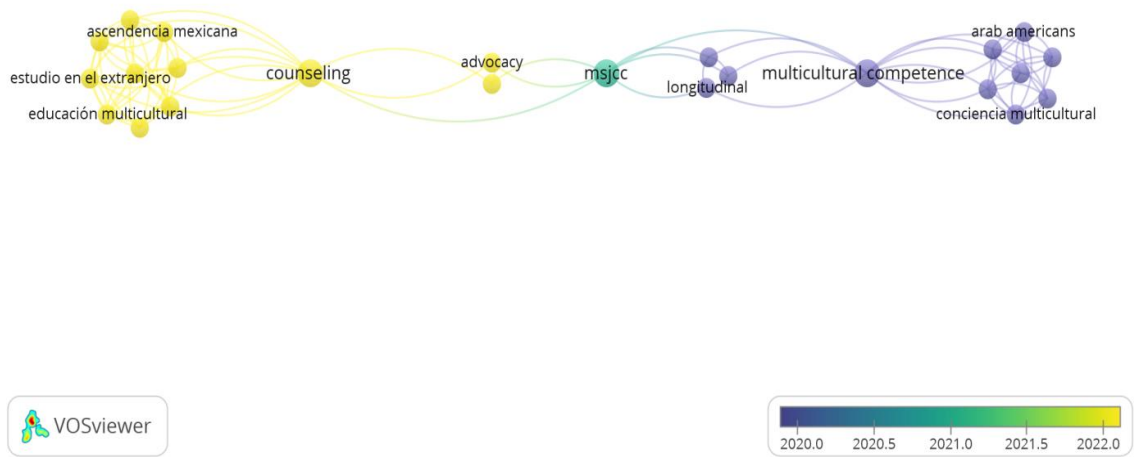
ascendencia mexicana
estudio en el extranjero
educación multicultural
counseling
advocacy
msjcc
longitudinal
multicultural competence
arab americans
conciencia multicultural

VOSviewer

2020.0 2020.5 2021.0 2021.5 2022.0